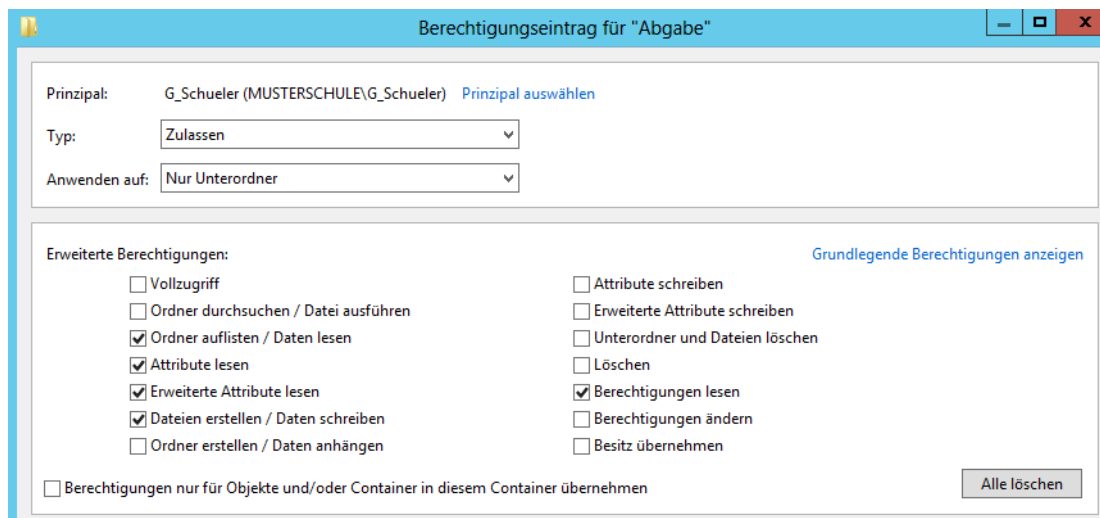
Berechtigungseintrag für "Abgabe"

Prinzipal: G_Schueler (MUSTERSCHULE\G_Schueler) Prinzipal auswählen

Typ: Zulassen

Anwenden auf: Nur Unterordner

Erweiterte Berechtigungen:

Grundlegende Berechtigungen anzeigen

Vollzugriff
Ordner durchsuchen / Datei ausführen
Ordner auflisten / Daten lesen
Attribute lesen
Erweiterte Attribute lesen
Dateien erstellen / Daten schreiben
Ordner erstellen / Daten anhängen

Attribute schreiben
Erweiterte Attribute schreiben
Unterordner und Dateien löschen
Löschen
Berechtigungen lesen
Berechtigungen ändern
Besitz übernehmen

Berechtigungen nur für Objekte und/oder Container in diesem Container übernehmen

Alle löschen